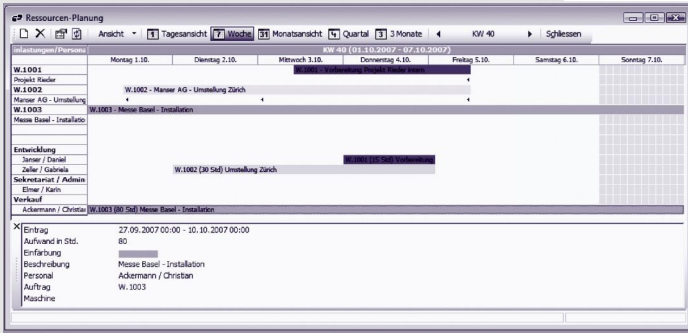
Ressourcen-Planung

Ansicht | 1 Tagesansicht | 7 Woche | 31 Monatsansicht | 4 Quartal | 3 3 Monate | KW 40 | Schliessen

| inlastungen/Persone | KW 40 (01.10.2007 - 07.10.2007) | | | | | | |
|---|---|---|---|---|---|---|---|
| | Montag 1.10. | Dienstag 2.10. | Mittwoch 3.10. | Donnerstag 4.10. | Freitag 5.10. | Samstag 6.10. | Sonntag 7.10. |
| W.1001 | | | W.1001 - Vorbereitung Projekt Rieder innen | | | | |
| Projekt Rieder | | | | | | | |
| W.1002 | | W.1002 - Manser AG - Umstellung Zürich | | | | | |
| Manser AG - Umstellung | | | | | | | |
| Messe W.1003 | W.1003 - Messe Basel - Installation | | | | | | |
| Messe Basel - Installatio | | | | | | | |
| Entwicklung | | | | | | | |
| Janser / Daniel | | | | W.1001 (15 Std) Vorbereitung | | | |
| Zeller / Gabriela | | W.1002 (30 Std) Umstellung Zürich | | | | | |
| Sekretariat / Admin | | | | | | | |
| Elmer / Karin | | | | | | | |
| Verkauf | | | | | | | |
| Ackermann / Christian | W.1003 (80 Std) Messe Basel - Installation | | | | | | |

Eintrag 27.09.2007 00:00 - 10.10.2007 00:00
Aufwand in Std. 80
Einfärbung
Beschreibung Messe Basel - Installation
Personal Ackermann / Christian
Auftrag W.1003
Maschine